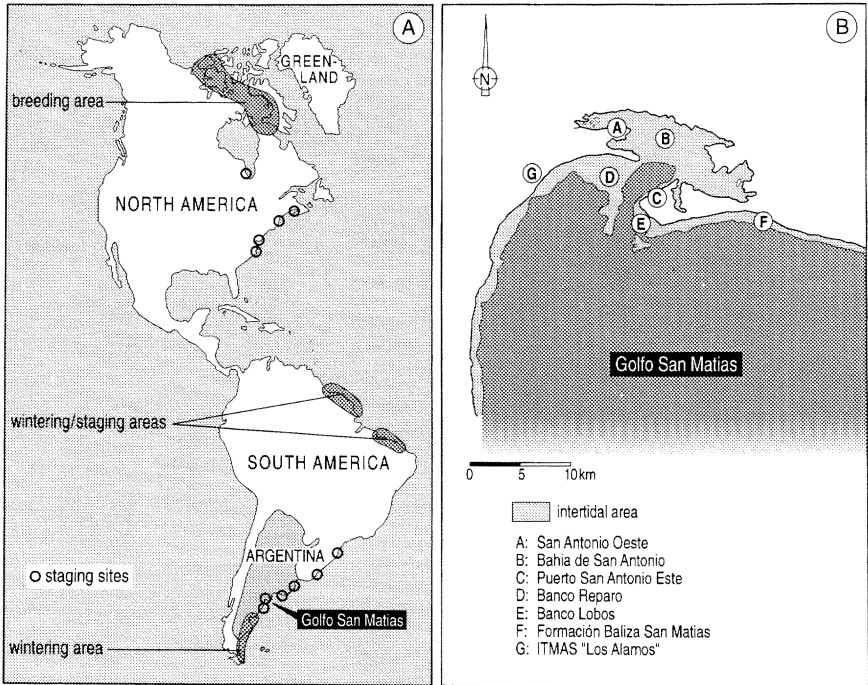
A

GREEN-LAND

breeding area

NORTH AMERICA

wintering/staging areas

SOUTH AMERICA

ARGENTINA

o staging sites

Golfo San Matias

wintering area

B

N

A

B

G

D

C

E

F

Golfo San Matias

0 5 10km

intertidal area

A: San Antonio Oeste
B: Bahia de San Antonio
C: Puerto San Antonio Este
D: Banco Reparo
E: Banco Lobos
F: Formación Baliza San Matias
G: ITMAS "Los Alamos"